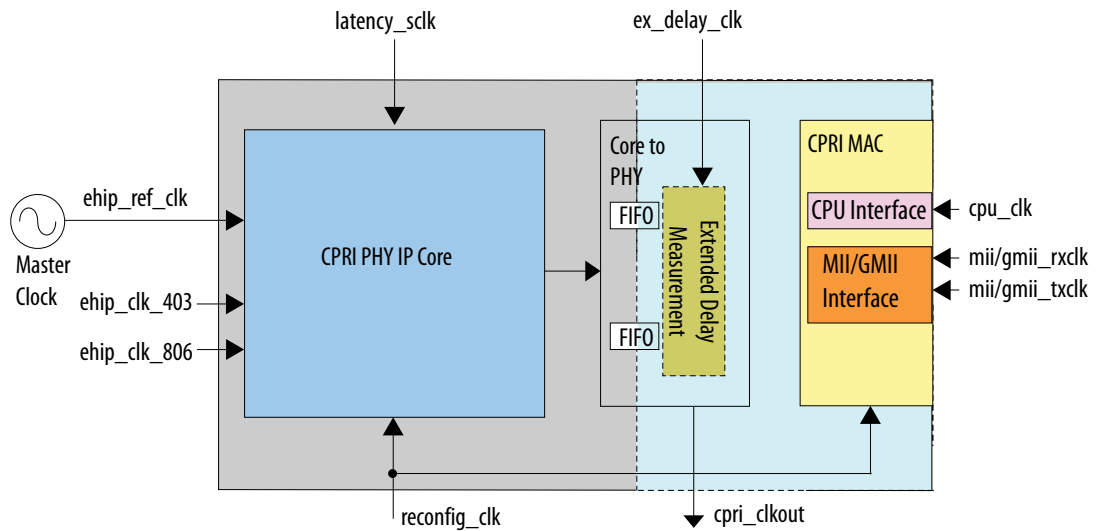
latency_sclk

ex_delay_clk

ehip_ref_clk

Master Clock

ehip_clk_403

ehip_clk_806

CPRI PHY IP Core

Core to PHY

FIFO

FIFO

Extended Delay Measurement

CPRI MAC

CPU Interface

cpu_clk

MII/GMII Interface

mii/gmii_rxclk

mii/gmii_txclk

reconfig_clk

cpri_clkout